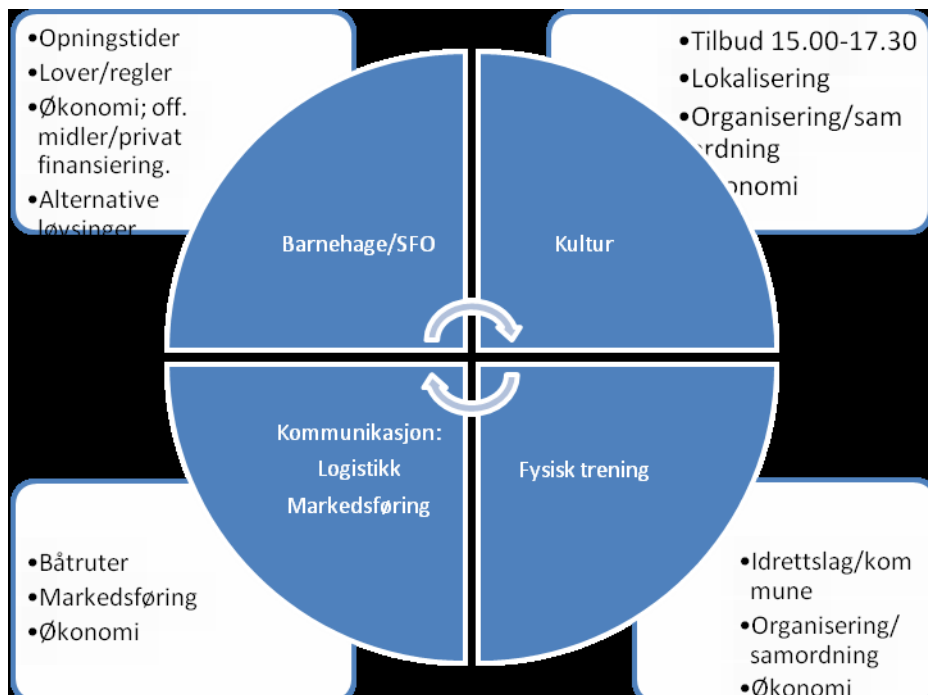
•Opningstider
•Lover/regler
•Økonomi; off. midler/privat finansiering.
•Alternative løysinger

•Tilbud 15.00-17.30
•Lokalisering
•Organisering/samordning
•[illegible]konomi

Barnehage/SFO

Kultur

Kommunikasjon:
Logistikk
Markedsføring

Fysisk trening

•Båtruter
•Markedsføring
•Økonomi

•Idrettslag/kommune
•Organisering/samordning
•Økonomi